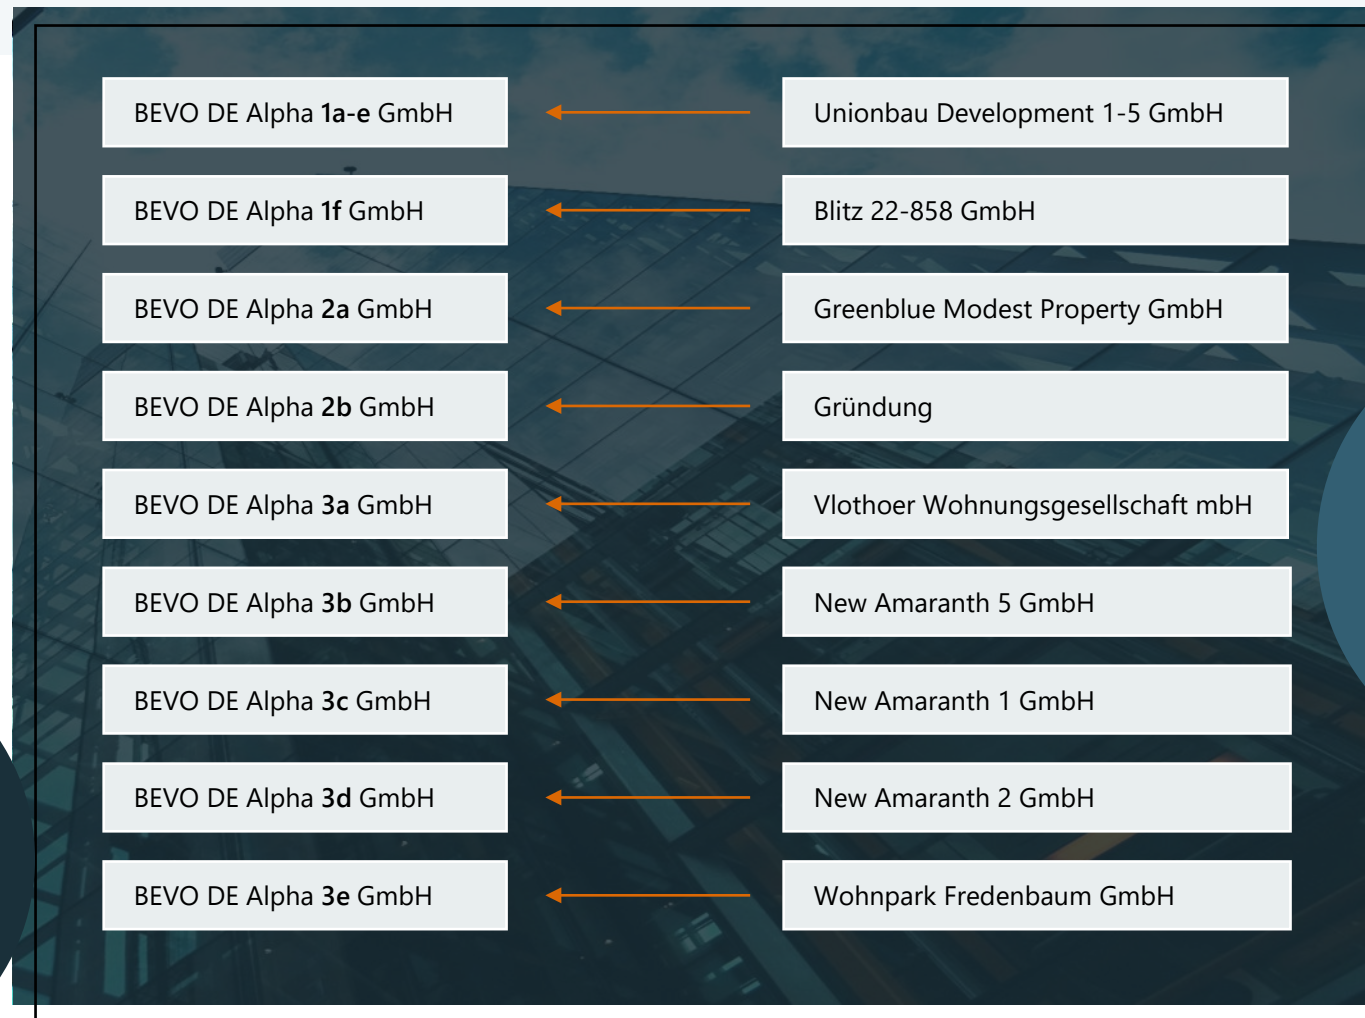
BEVO DE Alpha **1a-e** GmbH

Unionbau Development 1-5 GmbH

BEVO DE Alpha **1f** GmbH

Blitz 22-858 GmbH

BEVO DE Alpha **2a** GmbH

Greenblue Modest Property GmbH

BEVO DE Alpha **2b** GmbH

Gründung

BEVO DE Alpha **3a** GmbH

Vlothoer Wohnungsgesellschaft mbH

BEVO DE Alpha **3b** GmbH

New Amaranth 5 GmbH

BEVO DE Alpha **3c** GmbH

New Amaranth 1 GmbH

BEVO DE Alpha **3d** GmbH

New Amaranth 2 GmbH

BEVO DE Alpha **3e** GmbH

Wohnpark Fredenbaum GmbH